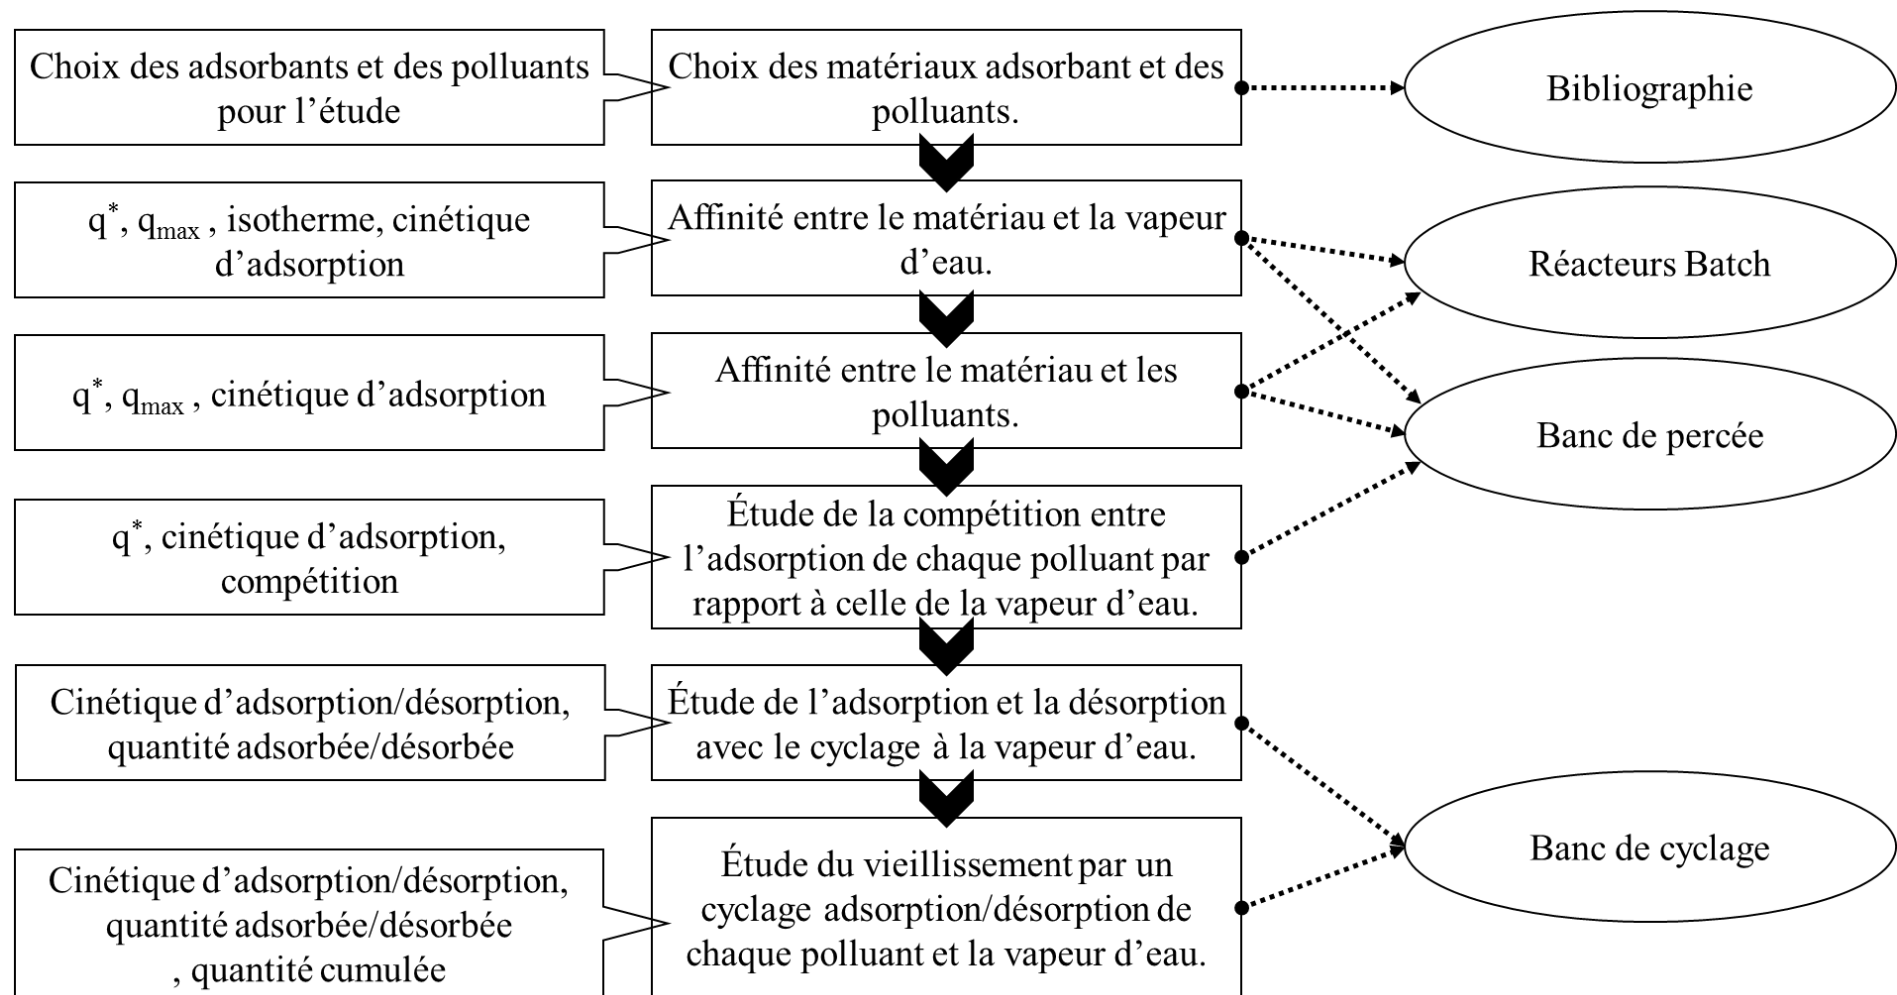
Choix des adsorbants et des polluants pour l’étude

Choix des matériaux adsorbant et des polluants.

Bibliographie

$q^*$, $q_{max}$ , isotherme, cinétique d’adsorption

Affinité entre le matériau et la vapeur d’eau.

Réacteurs Batch

$q^*$, $q_{max}$ , cinétique d’adsorption

Affinité entre le matériau et les polluants.

Banc de percée

$q^*$, cinétique d’adsorption, compétition

Étude de la compétition entre l’adsorption de chaque polluant par rapport à celle de la vapeur d’eau.

Cinétique d’adsorption/désorption, quantité adsorbée/désorbée

Étude de l’adsorption et la désorption avec le cyclage à la vapeur d’eau.

Banc de cyclage

Cinétique d’adsorption/désorption, quantité adsorbée/désorbée , quantité cumulée

Étude du vieillissement par un cyclage adsorption/désorption de chaque polluant et la vapeur d’eau.